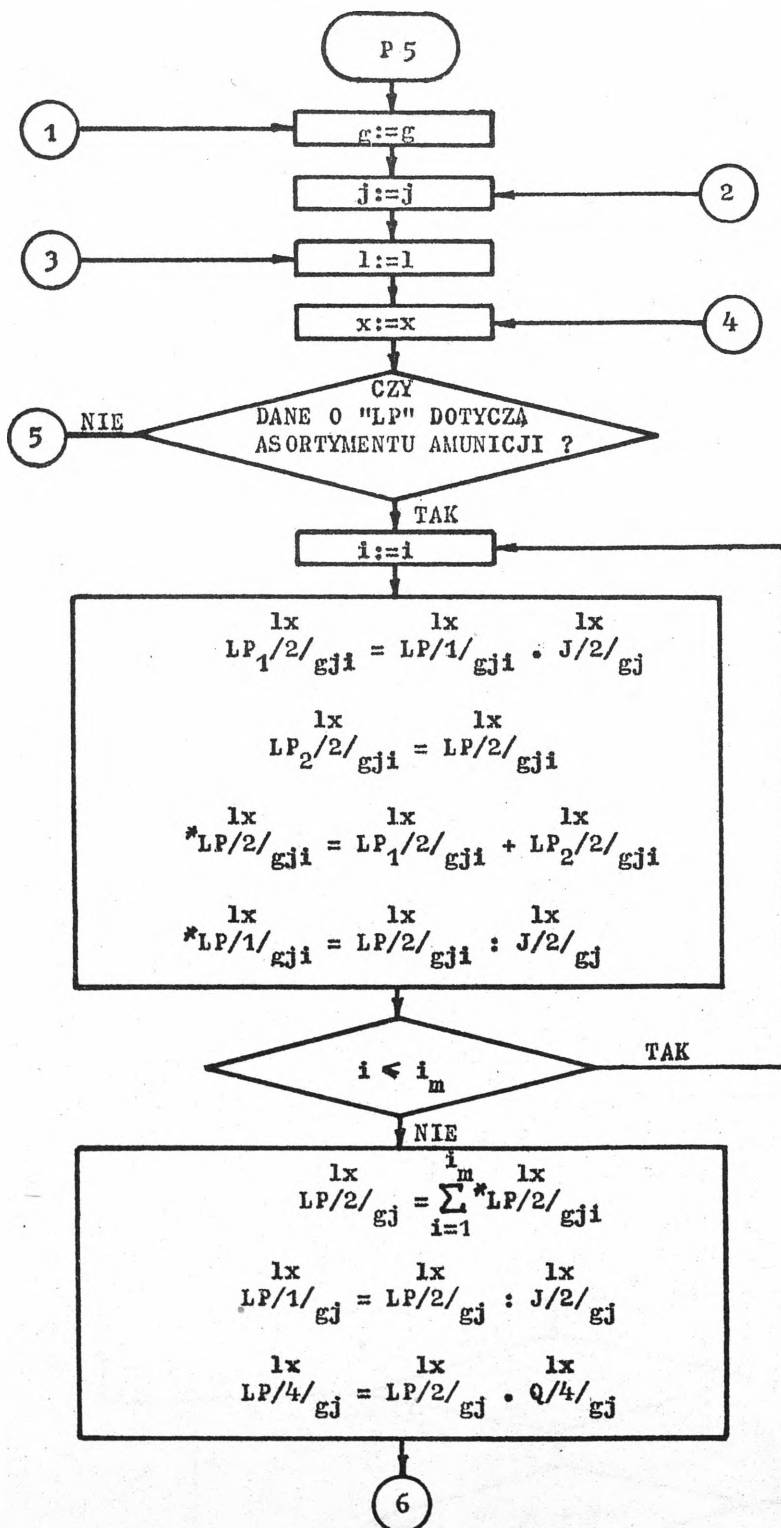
P 5

1

g:=g

j:=j

2

3

l:=l

x:=x

4

5

NIE

CZY DANE O "LP" DOTYCZĄ ASORTYMENTU AMUNICJI ?

TAK

i:=i

$LP_1/2/_{gji}^{lx} = LP/1/_{gji}^{lx} \cdot J/2/_{gj}^{lx}$

$LP_2/2/_{gji}^{lx} = LP/2/_{gji}^{lx}$

$^*LP/2/_{gji}^{lx} = LP_1/2/_{gji}^{lx} + LP_2/2/_{gji}^{lx}$

$^*LP/1/_{gji}^{lx} = LP/2/_{gji}^{lx} : J/2/_{gj}^{lx}$

$i < i_m$

TAK

NIE

$LP/2/_{gj}^{lx} = \sum_{i=1}^{i_m} {^*LP/2/_{gji}^{lx}}$

$LP/1/_{gj}^{lx} = LP/2/_{gj}^{lx} : J/2/_{gj}^{lx}$

$LP/4/_{gj}^{lx} = LP/2/_{gj}^{lx} \cdot Q/4/_{gj}^{lx}$

6